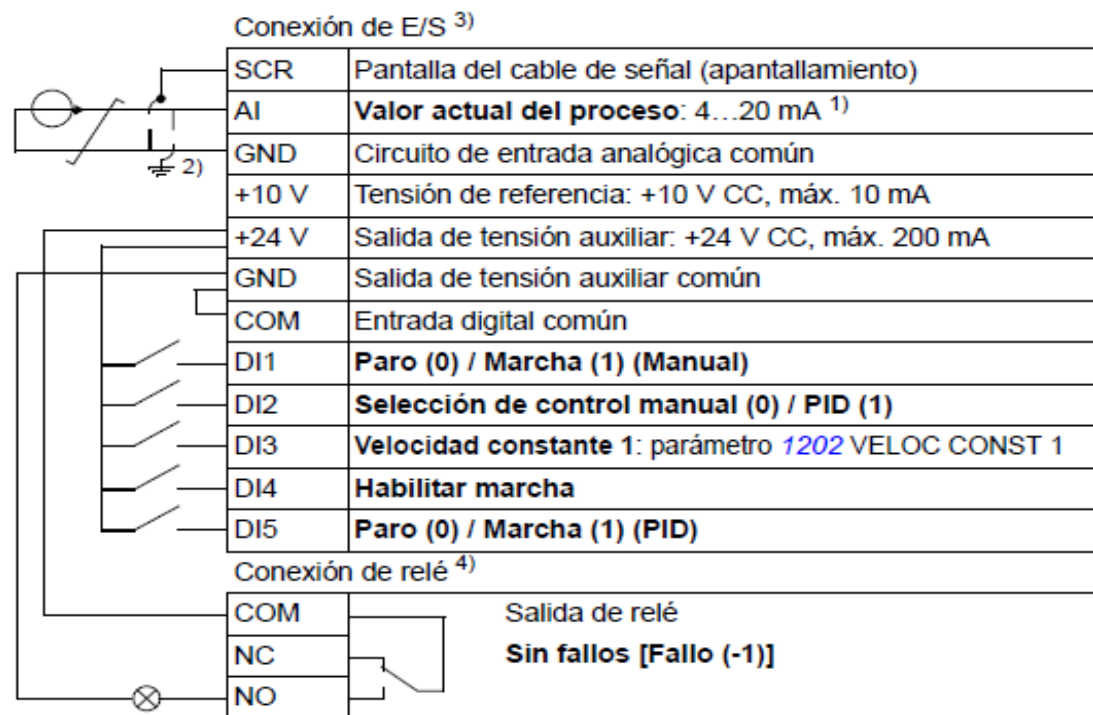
Conexión de E/S $^{3)}$

| | |
|---|---|
| SCR | Pantalla del cable de señal (apantallamiento) |
| AI | **Valor actual del proceso**: 4…20 mA $^{1)}$ |
| GND | Circuito de entrada analógica común |
| +10 V | Tensión de referencia: +10 V CC, máx. 10 mA |
| +24 V | Salida de tensión auxiliar: +24 V CC, máx. 200 mA |
| GND | Salida de tensión auxiliar común |
| COM | Entrada digital común |
| DI1 | **Paro (0) / Marcha (1) (Manual)** |
| DI2 | **Selección de control manual (0) / PID (1)** |
| DI3 | **Velocidad constante 1**: parámetro 1202 VELOC CONST 1 |
| DI4 | **Habilitar marcha** |
| DI5 | **Paro (0) / Marcha (1) (PID)** |

2)

Conexión de relé $^{4)}$

| | |
|---|---|
| COM | Salida de relé |
| NC | **Sin fallos [Fallo (-1)]** |
| NO | |